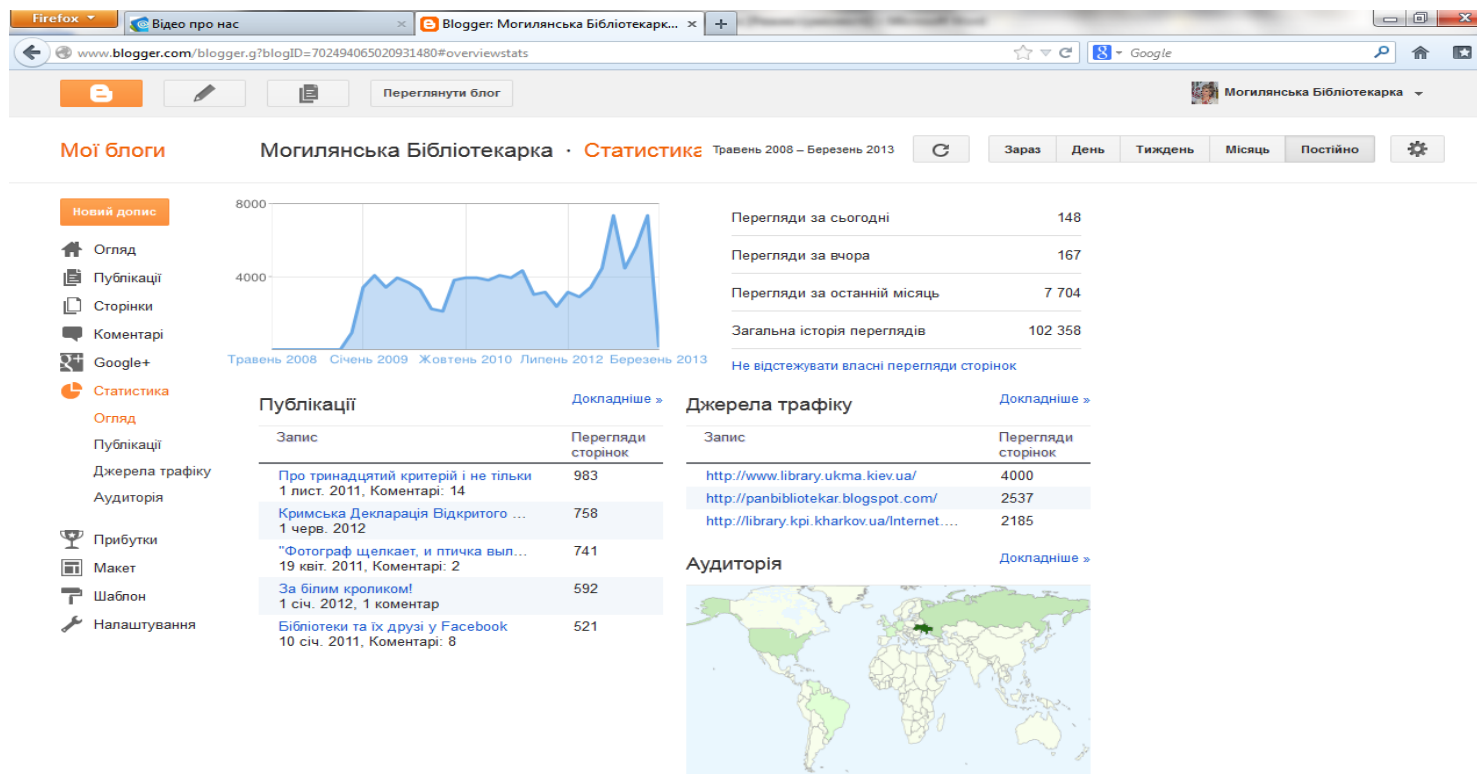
Firefox

Відео про нас

Blogger: Могилянська Бібліотекарк...

www.blogger.com/blogger.g?blogID=702494065020931480#overviewstats

Google

Переглянути блог

Могилянська Бібліотекарка

Мої блоги

Могилянська Бібліотекарка · Статистика

Травень 2008 – Березень 2013

Зараз | День | Тиждень | Місяць | Постійно

Новий допис

Огляд
Публікації
Сторінки
Коментарі
Google+
Статистика
Огляд
Публікації
Джерела трафіку
Аудиторія

Прибутки
Макет
Шаблон
Налаштування

8000
4000
Травень 2008 Січень 2009 Жовтень 2010 Липень 2012 Березень 2013

| Перегляди за сьогодні | 148 |
|---|---|
| Перегляди за вчора | 167 |
| Перегляди за останній місяць | 7 704 |
| Загальна історія переглядів | 102 358 |

Не відстежувати власні перегляди сторінок

Публікації

Докладніше »

| Запис | Перегляди сторінок |
|---|---|
| Про тринадцятий критерій і не тільки 1 лист. 2011, Коментарі: 14 | 983 |
| Кримська Декларація Відкритого ... 1 черв. 2012 | 758 |
| "Фотограф щелкает, и птичка выл... 19 квіт. 2011, Коментарі: 2 | 741 |
| За білим кроликом! 1 січ. 2012, 1 коментар | 592 |
| Бібліотеки та їх друзі у Facebook 10 січ. 2011, Коментарі: 8 | 521 |

Джерела трафіку

Докладніше »

| Запис | Перегляди сторінок |
|---|---|
| http://www.library.ukma.kiev.ua/ | 4000 |
| http://panbibliotekar.blogspot.com/ | 2537 |
| http://library.kpi.kharkov.ua/Internet.... | 2185 |

Аудиторія

Докладніше »